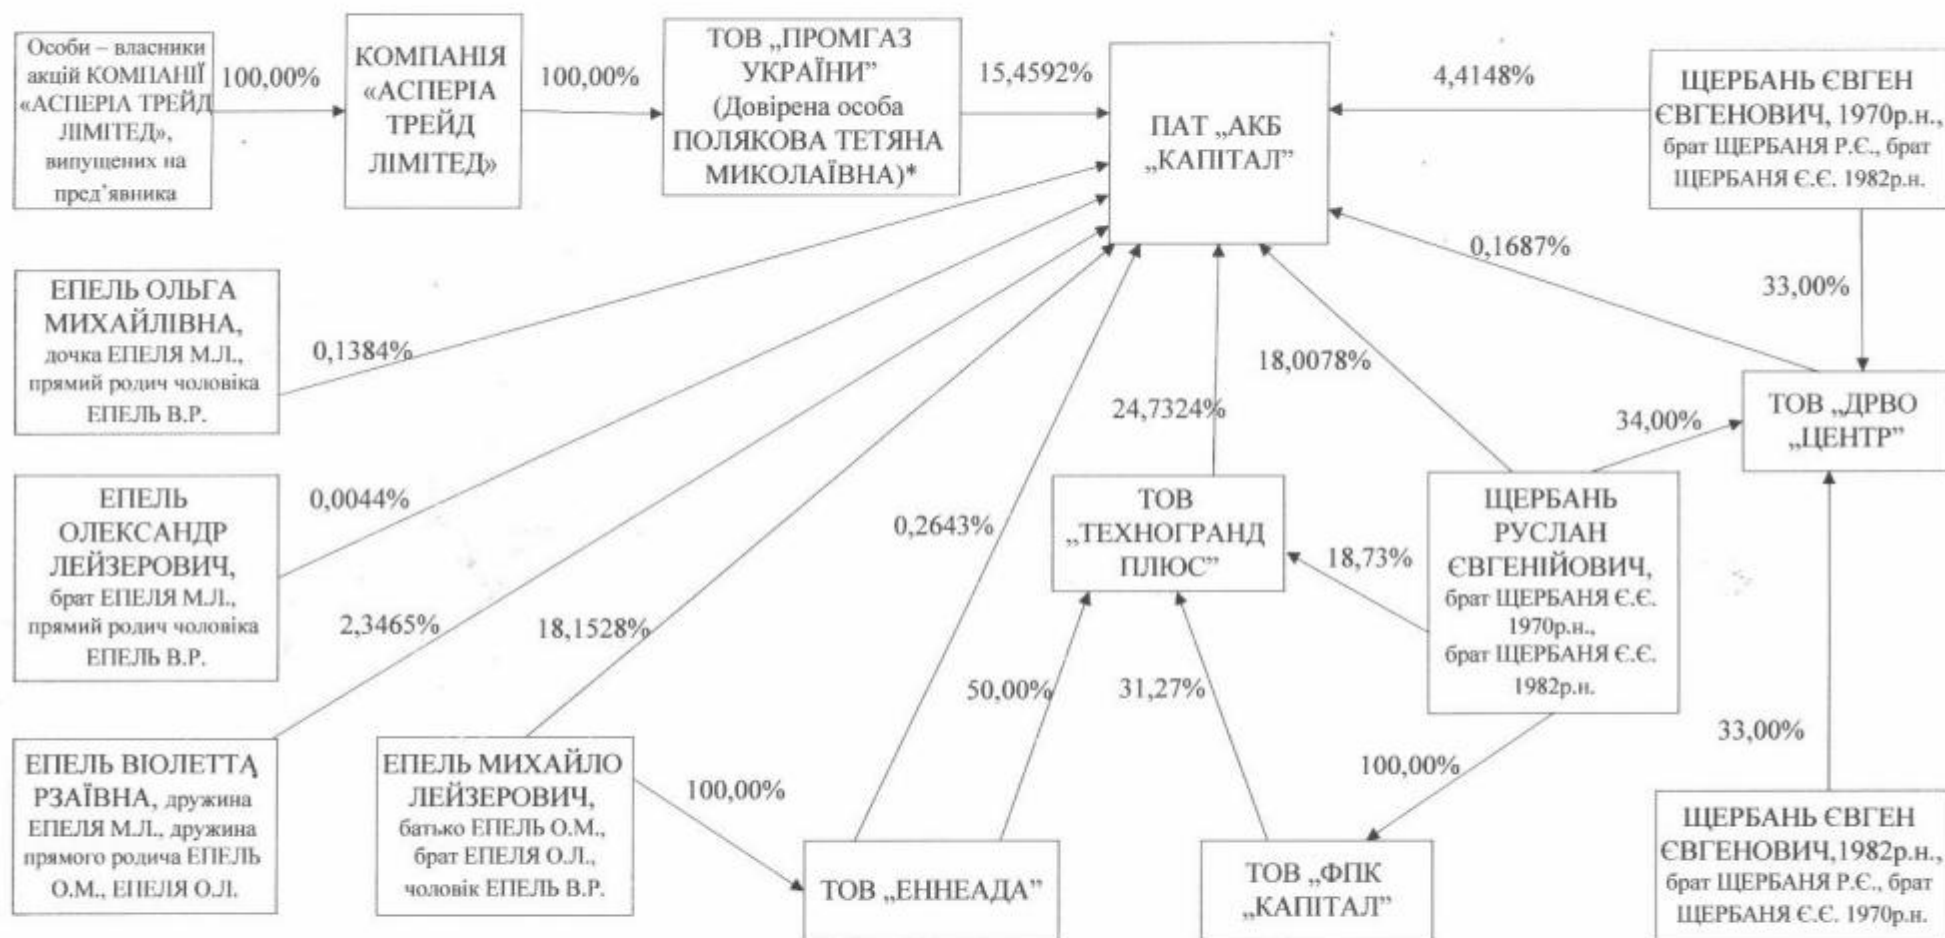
Особи – власники акцій КОМПАНІЇ «АСПЕРІА ТРЕЙД ЛІМІТЕД», випущених на пред'явника

100,00%

КОМПАНІЯ «АСПЕРІА ТРЕЙД ЛІМІТЕД»

100,00%

ТОВ „ПРОМГАЗ УКРАЇНИ" (Довірена особа ПОЛЯКОВА ТЕТЯНА МИКОЛАЇВНА)*

15,4592%

ПАТ „АКБ „КАПІТАЛ"

4,4148%

ЩЕРБАНЬ ЄВГЕН ЄВГЕНОВИЧ, 1970р.н., брат ЩЕРБАНЯ Р.Є., брат ЩЕРБАНЯ Є.Є. 1982р.н.

0,1687%

33,00%

ЕПЕЛЬ ОЛЬГА МИХАЙЛІВНА, дочка ЕПЕЛЯ М.Л., прямий родич чоловіка ЕПЕЛЬ В.Р.

0,1384%

18,0078%

24,7324%

ТОВ „ДРВО „ЦЕНТР"

34,00%

ЕПЕЛЬ ОЛЕКСАНДР ЛЕЙЗЕРОВИЧ, брат ЕПЕЛЯ М.Л., прямий родич чоловіка ЕПЕЛЬ В.Р.

0,0044%

0,2643%

ТОВ „ТЕХНОГРАНД ПЛЮС"

18,73%

ЩЕРБАНЬ РУСЛАН ЄВГЕНІЙОВИЧ, брат ЩЕРБАНЯ Є.Є. 1970р.н., брат ЩЕРБАНЯ Є.Є. 1982р.н.

2,3465%

18,1528%

50,00%

31,27%

33,00%

ЕПЕЛЬ ВІОЛЕТТА РЗАЇВНА, дружина ЕПЕЛЯ М.Л., дружина прямого родича ЕПЕЛЬ О.М., ЕПЕЛЯ О.Л.

ЕПЕЛЬ МИХАЙЛО ЛЕЙЗЕРОВИЧ, батько ЕПЕЛЬ О.М., брат ЕПЕЛЯ О.Л., чоловік ЕПЕЛЬ В.Р.

100,00%

100,00%

ТОВ „ЕННЕАДА"

ТОВ „ФПК „КАПІТАЛ"

ЩЕРБАНЬ ЄВГЕН ЄВГЕНОВИЧ,1982р.н., брат ЩЕРБАНЯ Р.Є., брат ЩЕРБАНЯ Є.Є. 1970р.н.